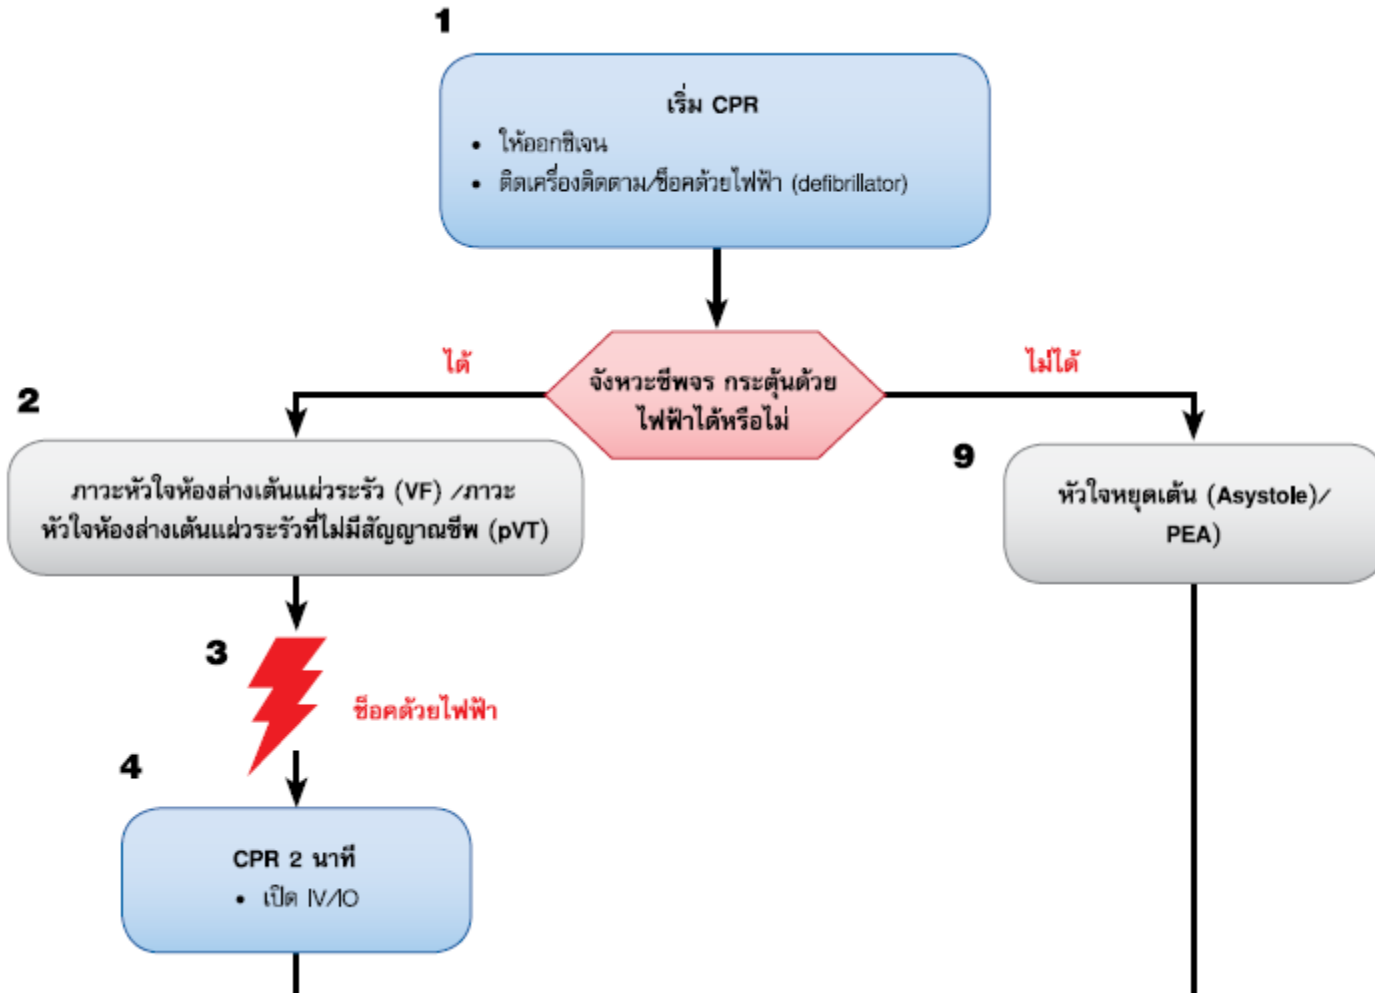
1

เริ่ม CPR

- ให้ออกซิเจน
- ติดเครื่องติดตาม/ช็อคด้วยไฟฟ้า (defibrillator)

ได้

จังหวะชีพจร กระตุ้นด้วยไฟฟ้าได้หรือไม่

ไม่ได้

2

ภาวะหัวใจห้องล่างเต้นแผ่วระรัว (VF) /ภาวะหัวใจห้องล่างเต้นแผ่วระรัวที่ไม่มีสัญญาณชีพ (pVT)

9

หัวใจหยุดเต้น (Asystole)/ PEA)

3

ช็อคด้วยไฟฟ้า

4

CPR 2 นาที

- เปิด IV/IO